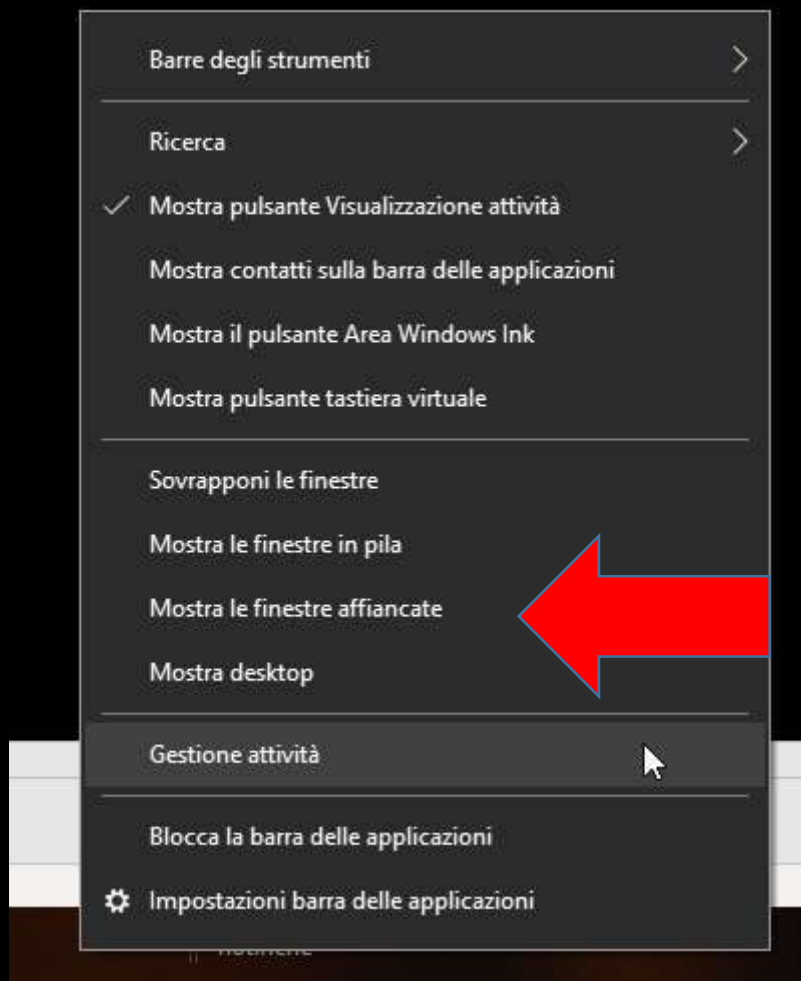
Barre degli strumenti

Ricerca

Mostra pulsante Visualizzazione attività

Mostra contatti sulla barra delle applicazioni

Mostra il pulsante Area Windows Ink

Mostra pulsante tastiera virtuale

Sovrapponi le finestre

Mostra le finestre in pila

Mostra le finestre affiancate

Mostra desktop

Gestione attività

Blocca la barra delle applicazioni

Impostazioni barra delle applicazioni